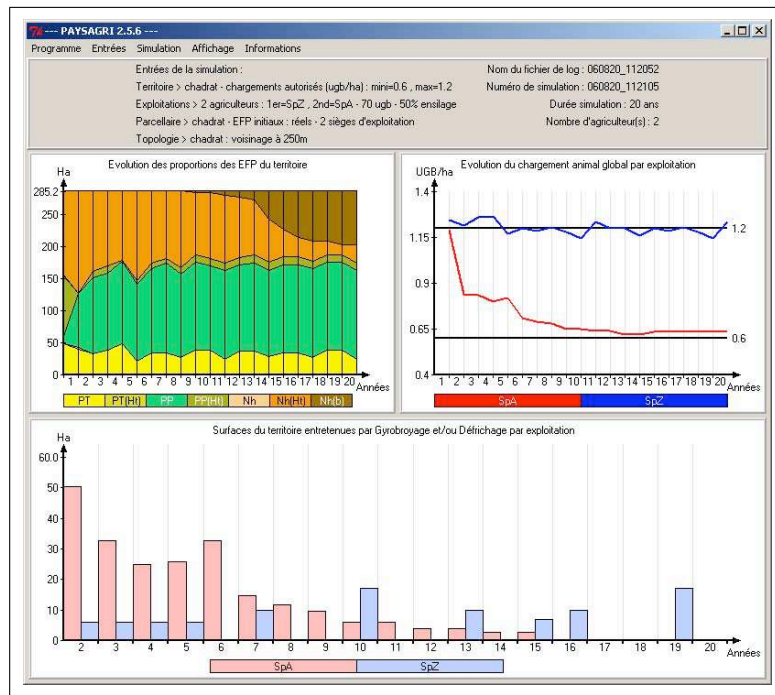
--- PAYSAGRI 2.5.6 ---

Programme Entrées Simulation Affichage Informations

Entrées de la simulation :
Territoire > chadrat - chargements autorisés (ugb/ha) : mini=0.6 , max=1.2
Exploitations > 2 agriculteurs : 1er=SpZ , 2nd=SpA - 70 ugb - 50% ensilage
Parcellaire > chadrat - EFP initiaux : réels - 2 sièges d'exploitation
Topologie > chadrat : voisinage à 250m

Nom du fichier de log : 060820_112052
Numéro de simulation : 060820_112105
Durée simulation : 20 ans
Nombre d'agriculteur(s) : 2

Evolution des proportions des EFP du territoire
Ha
285.2
250
200
150
100
50
0
1 2 3 4 5 6 7 8 9 10 11 12 13 14 15 16 17 18 19 20 Années
PT PT(Ht) PP PP(Ht) Nh Nh(Ht) Nh(b)

Evolution du chargement animal global par exploitation
UGB/ha
1.4
1.15
0.9
0.65
0.4
1.2
0.6
1 2 3 4 5 6 7 8 9 10 11 12 13 14 15 16 17 18 19 20 Années
SpA SpZ

Surfaces du territoire entretenues par Gyrobroyage et/ou Défrichage par exploitation
Ha
60.0
50
40
30
20
10
0
2 3 4 5 6 7 8 9 10 11 12 13 14 15 16 17 18 19 20 Années
SpA SpZ